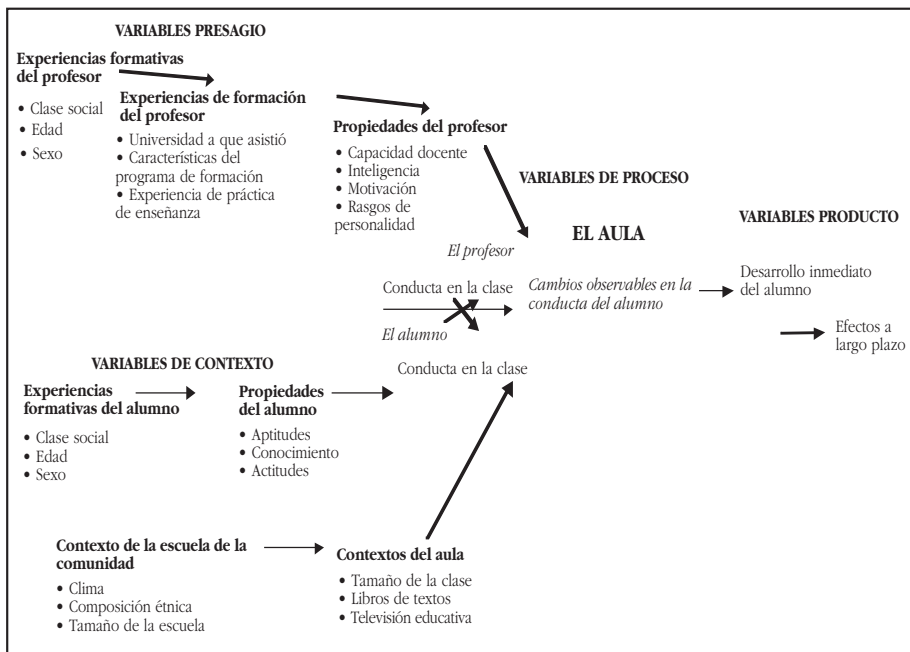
VARIABLES PRESAGIO

Experiencias formativas del profesor
• Clase social
• Edad
• Sexo

Experiencias de formación del profesor
• Universidad a que asistió
• Características del programa de formación
• Experiencia de práctica de enseñanza

Propiedades del profesor
• Capacidad docente
• Inteligencia
• Motivación
• Rasgos de personalidad

VARIABLES DE PROCESO

EL AULA

VARIABLES PRODUCTO

El profesor

Conducta en la clase

El alumno

Cambios observables en la conducta del alumno

Desarrollo inmediato del alumno

Efectos a largo plazo

Conducta en la clase

VARIABLES DE CONTEXTO

Experiencias formativas del alumno
• Clase social
• Edad
• Sexo

Propiedades del alumno
• Aptitudes
• Conocimiento
• Actitudes

Contexto de la escuela de la comunidad
• Clima
• Composición étnica
• Tamaño de la escuela

Contextos del aula
• Tamaño de la clase
• Libros de textos
• Televisión educativa